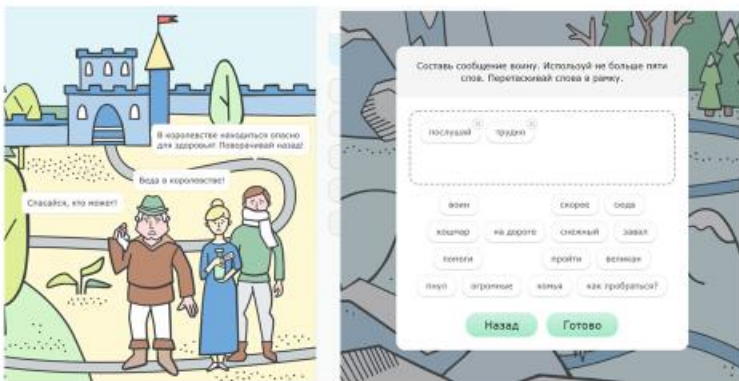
В королевстве находиться опасно для здоровья! Поворачивай назад!

Беда в королевстве!

Спасайся, кто может!

Составь сообщение воину. Используй не больше пяти слов. Перетаскивай слова в рамку.

послушай
трудно

воин
скорее
сюда
кошмар
на дороге
снежный
завал
помоги
пройти
великан
глуп
огромные
комья
как пробраться?

Назад
Готово